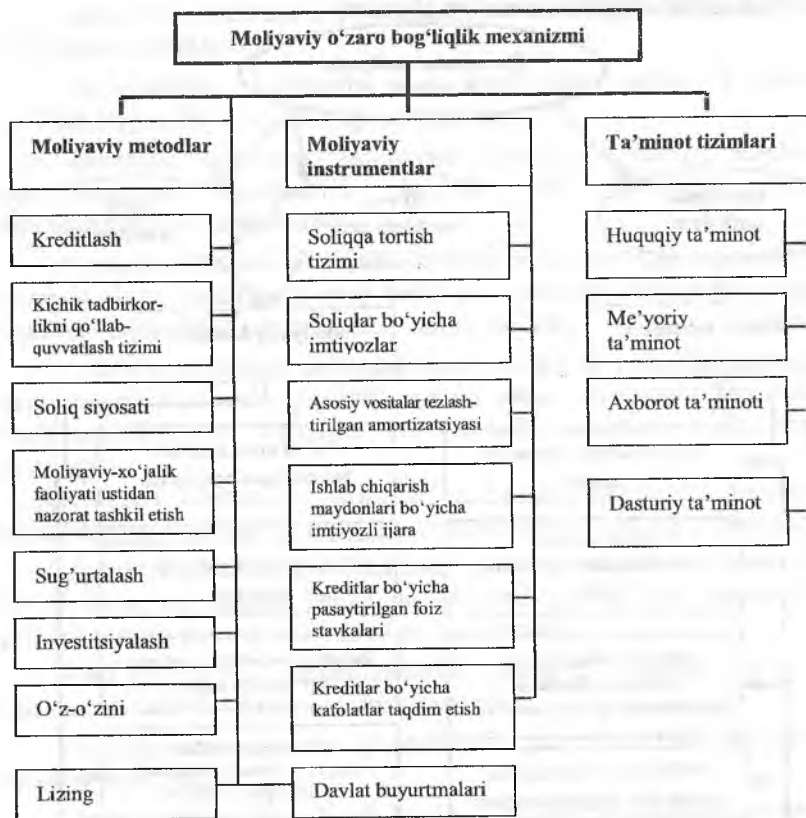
Moliyaviy o'zaro bog'liqlik mexanizmi

Moliyaviy metodlar

Kreditlash

Kichik tadbirkorlikni qo'llab-quvvatlash tizimi

Soliq siyosati

Moliyaviy-xo'jalik faoliyati ustidan nazorat tashkil etish

Sug'urtalash

Investitsiyalash

O'z-o'zini

Lizing

Moliyaviy instrumentlar

Soliqqa tortish tizimi

Soliqlar bo'yicha imtiyozlar

Asosiy vositalar tezlashtirilgan amortizatsiyasi

Ishlab chiqarish maydonlari bo'yicha imtiyozli ijara

Kreditlar bo'yicha pasaytirilgan foiz stavkalari

Kreditlar bo'yicha kafolatlar taqdim etish

Davlat buyurtmalari

Ta'minot tizimlari

Huquqiy ta'minot

Me'yoriy ta'minot

Axborot ta'minoti

Dasturiy ta'minot